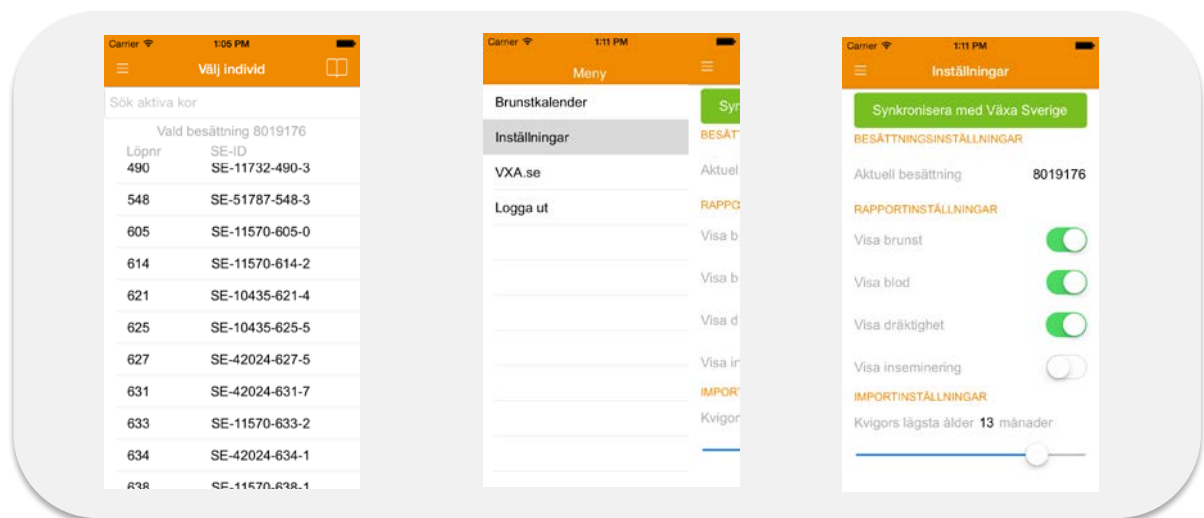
Carrier 1:05 PM

Välj individ

Sök aktiva kor

Vald besättning 8019176

| Löpnr | SE-ID |
|---|---|
| 490 | SE-11732-490-3 |
| 548 | SE-51787-548-3 |
| 605 | SE-11570-605-0 |
| 614 | SE-11570-614-2 |
| 621 | SE-10435-621-4 |
| 625 | SE-10435-625-5 |
| 627 | SE-42024-627-5 |
| 631 | SE-42024-631-7 |
| 633 | SE-11570-633-2 |
| 634 | SE-42024-634-1 |
| 638 | SE-11570-638-1 |

Carrier 1:11 PM

Meny

Brunstkalender

Inställningar

VXA.se

Logga ut

Syn

BESÄTT

Aktuel

RAPPO

Visa b

Visa b

Visa d

Visa in

IMPOR

Kvigor

Carrier 1:11 PM

Inställningar

Synkronisera med Växa Sverige

BESÄTTNINGSINSTÄLLNINGAR

Aktuell besättning 8019176

RAPPORTINSTÄLLNINGAR

Visa brunst

Visa blod

Visa dräktighet

Visa inseminering

IMPORTINSTÄLLNINGAR

Kvigors lägsta ålder 13 månader